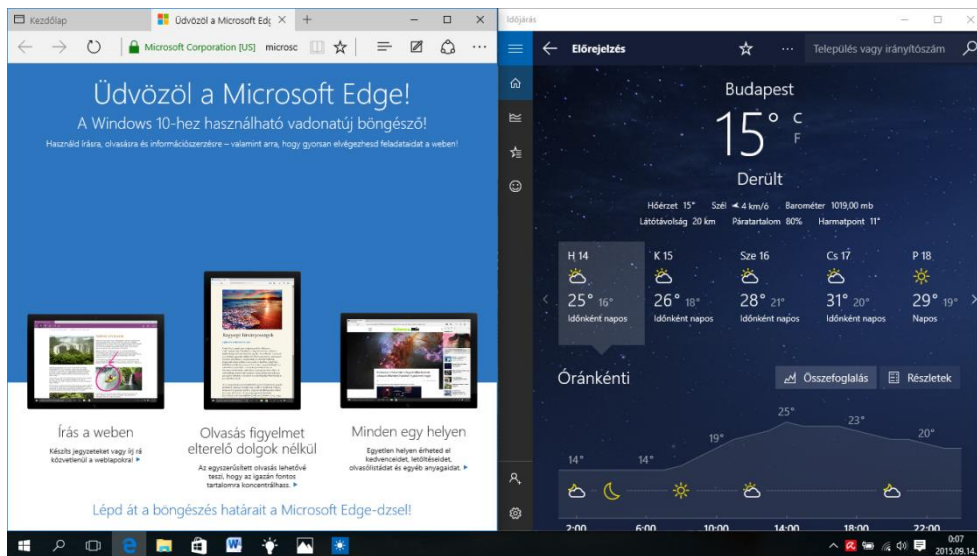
Kezdőlap | Üdvözöl a Microsoft Edg ×

Microsoft Corporation [US] microsc

Üdvözöl a Microsoft Edge!

A Windows 10-hez használható vadonatúj böngésző!

Használd írásra, olvasásra és információszerzésre – valamint arra, hogy gyorsan elvégezhesd feladataidat a weben!

Írás a weben

Készíts jegyzeteket vagy írj rá közvetlenül a weblapokra! ▸

Olvasás figyelmet elterelő dolgok nélkül

Az egyszerűsített olvasás lehetővé teszi, hogy az igazán fontos tartalomra koncentrálhass. ▸

Minden egy helyen

Egyetlen helyen érheted el kedvenceidet, letöltéseidet, olvasólistádat és egyéb anyagaidat. ▸

Lépd át a böngészés határait a Microsoft Edge-dzsel!

Időjárás

Előrejelzés

Település vagy irányítószám

Budapest

15° C F

Derült

Hőérzet 15° Szél ◄ 4 km/ó Barométer 1019,00 mb

Látótávolság 20 km Páratartalom 80% Harmatpont 11°

H 14
25° 16°
Időnként napos

K 15
26° 18°
Időnként napos

Sze 16
28° 21°
Időnként napos

Cs 17
31° 20°
Időnként napos

P 18
29° 19°
Napos

Óránkénti

Összefoglalás

Részletek

25° 23° 20° 19° 14° 14°

2:00 6:00 10:00 14:00 18:00 22:00

0:07
2015.09.14.